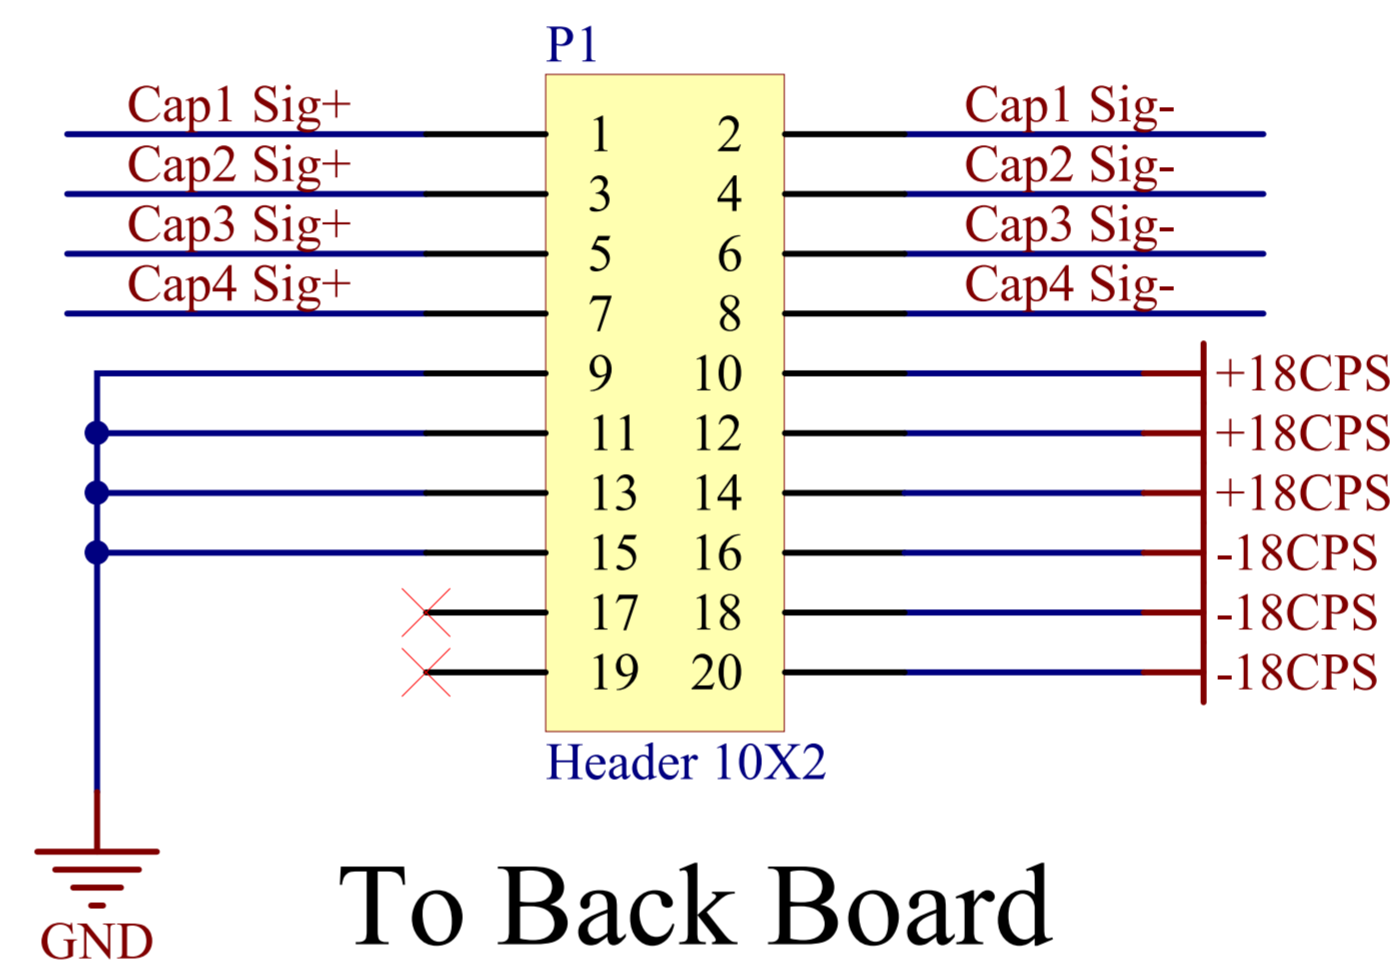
P1

Cap1 Sig+
Cap2 Sig+
Cap3 Sig+
Cap4 Sig+

| | |
|---|---|
| 1 | 2 |
| 3 | 4 |
| 5 | 6 |
| 7 | 8 |
| 9 | 10 |
| 11 | 12 |
| 13 | 14 |
| 15 | 16 |
| 17 | 18 |
| 19 | 20 |

Cap1 Sig-
Cap2 Sig-
Cap3 Sig-
Cap4 Sig-

+18CPS
+18CPS
+18CPS
-18CPS
-18CPS
-18CPS

Header 10X2

GND

To Back Board